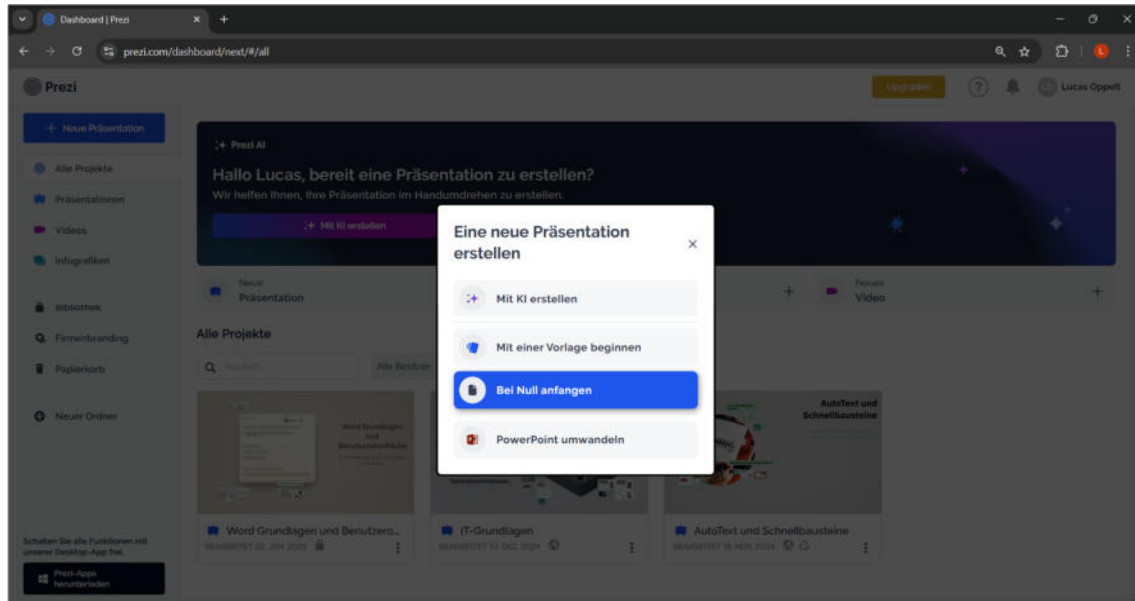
Dashboard | Prezi
prezi.com/dashboard/next/#/all

Prezi

Upgraden
Lucas Oppelt

+ Neue Präsentation

Alle Projekte
Präsentationen
Videos
Infografiken

Bibliothek
Firmenbranding
Papierkorb

Neuer Ordner

Schalten Sie alle Funktionen mit unserer Desktop-App frei.
Prezi-Apps herunterladen

Prezi AI
Hallo Lucas, bereit eine Präsentation zu erstellen?
Wir helfen Ihnen, Ihre Präsentation im Handumdrehen zu erstellen.
Mit KI erstellen

Neue Präsentation
Neues Video

Alle Projekte
Suchen
Alle Besitzer

Eine neue Präsentation erstellen
×
Mit KI erstellen
Mit einer Vorlage beginnen
Bei Null anfangen
PowerPoint umwandeln

Word Grundlagen und Benutzeroberfläche
AutoText und Schnellbausteine

Word Grundlagen und Benutzero...
BEARBEITET 22. JAN 2025
IT-Grundlagen
BEARBEITET 10. DEZ 2024
AutoText und Schnellbausteine
BEARBEITET 18. NOV 2024